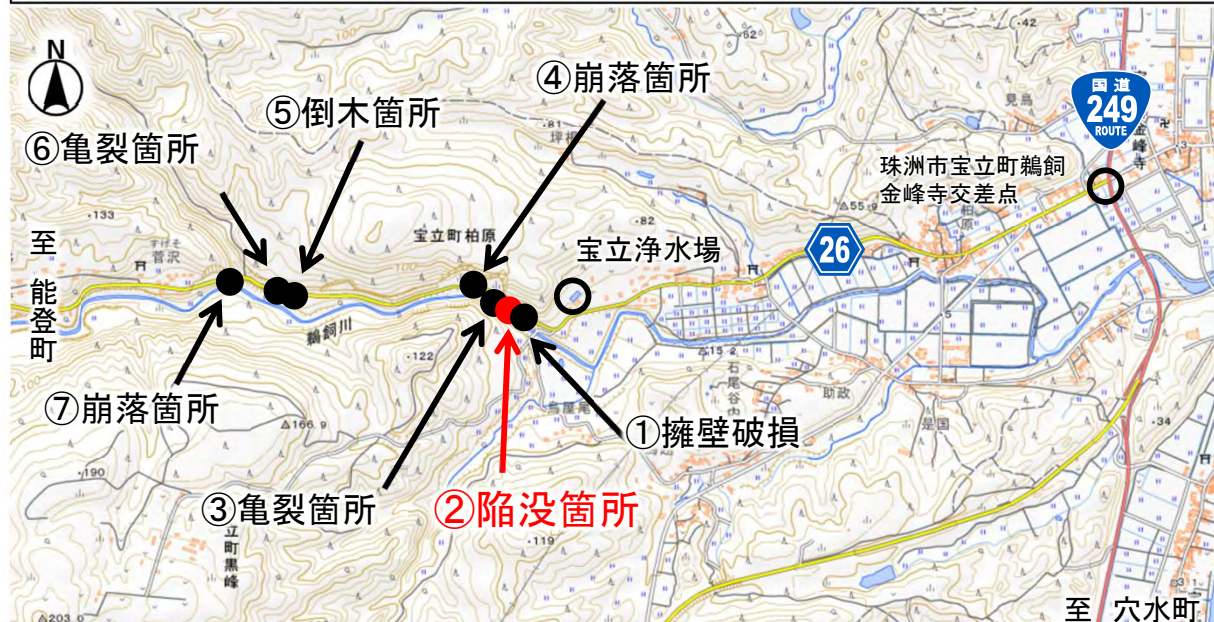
N

⑥亀裂箇所

⑤倒木箇所

④崩落箇所

国道
249
ROUTE

珠洲市宝立町鵜飼
金峰寺交差点

宝立町柏原

宝立浄水場

26

至
能登町

鵜飼川

⑦崩落箇所

①擁壁破損

③亀裂箇所

②陥没箇所

至　穴水町

見島
金峰寺
柏原
菅沢
石尾谷
助政
是国
立町黒峰
·133
·122
·119
·190
·82
·81
·52
·42
·34
△166.9
△203.0
55.9
100